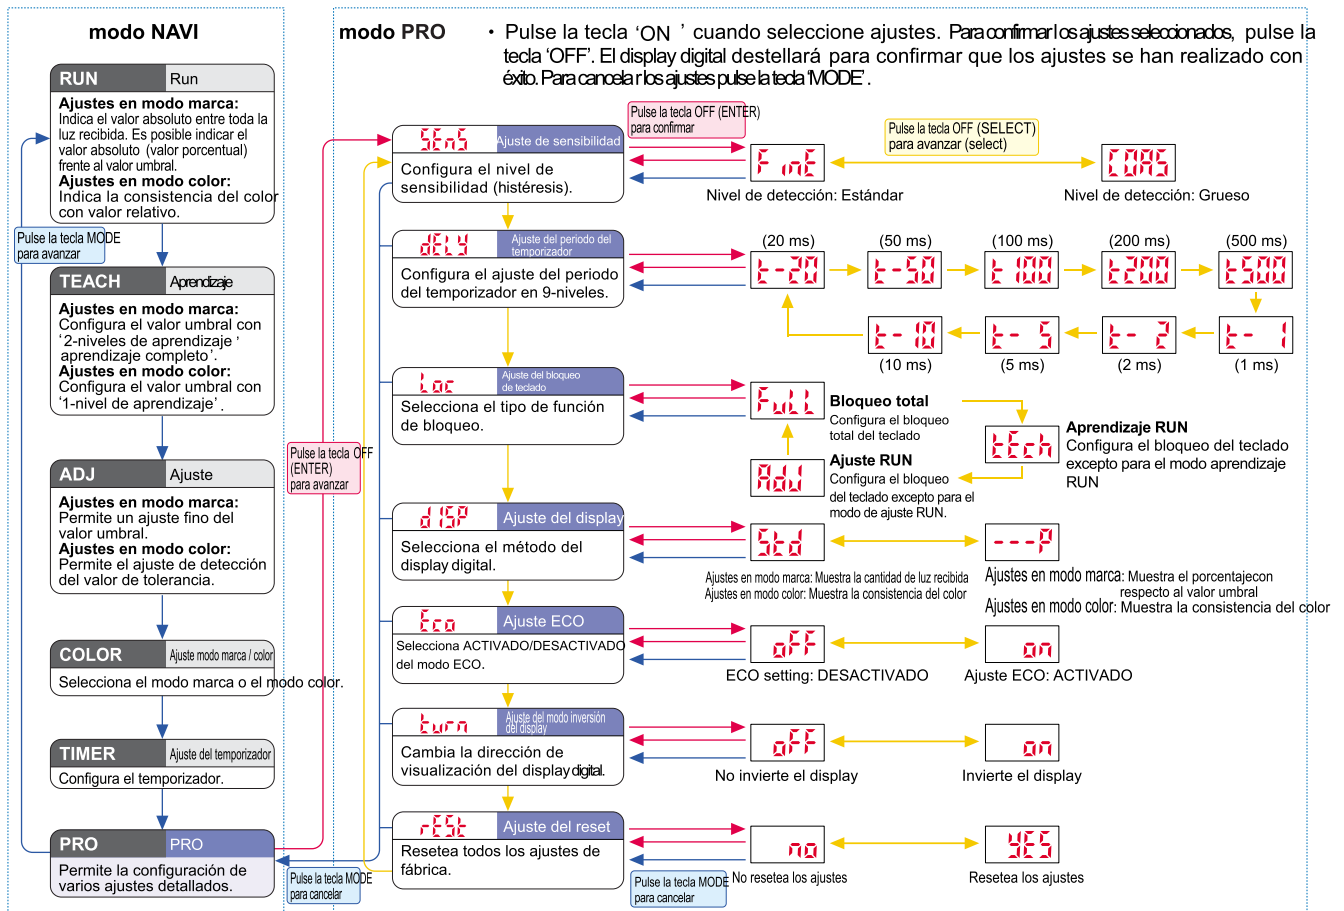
modo NAVI

RUN Run
Ajustes en modo marca:
Indica el valor absoluto entre toda la luz recibida. Es posible indicar el valor absoluto (valor porcentual) frente al valor umbral.
Ajustes en modo color:
Indica la consistencia del color con valor relativo.

Pulse la tecla MODE para avanzar

TEACH Aprendizaje
Ajustes en modo marca:
Configura el valor umbral con '2-niveles de aprendizaje' 'aprendizaje completo'.
Ajustes en modo color:
Configura el valor umbral con '1-nivel de aprendizaje'.

ADJ Ajuste
Ajustes en modo marca:
Permite un ajuste fino del valor umbral.
Ajustes en modo color:
Permite el ajuste de detección del valor de tolerancia.

COLOR Ajuste modo marca / color
Selecciona el modo marca o el modo color.

TIMER Ajuste del temporizador
Configura el temporizador.

PRO PRO
Permite la configuración de varios ajustes detallados.

modo PRO
・Pulse la tecla 'ON' cuando seleccione ajustes. Para confirmar los ajustes seleccionados, pulse la tecla 'OFF'. El display digital destellará para confirmar que los ajustes se han realizado con éxito. Para cancelar los ajustes pulse la tecla 'MODE'.

Pulse la tecla OFF (ENTER) para confirmar

Pulse la tecla OFF (SELECT) para avanzar (select)

SEnS Ajuste de sensibilidad
Configura el nivel de sensibilidad (histéresis).
F inE Nivel de detección: Estándar
CoRS Nivel de detección: Grueso

dELY Ajuste del periodo del temporizador
Configura el ajuste del periodo del temporizador en 9-niveles.
(20 ms) t-20 (50 ms) t-50 (100 ms) t 100 (200 ms) t200 (500 ms) t500
t- 10 (10 ms) t- 5 (5 ms) t- 2 (2 ms) t- 1 (1 ms)

Loc Ajuste del bloqueo de teclado
Selecciona el tipo de función de bloqueo.
FuLL Bloqueo total
Configura el bloqueo total del teclado
AdJ Ajuste RUN
Configura el bloqueo del teclado excepto para el modo de ajuste RUN.
tEch Aprendizaje RUN
Configura el bloqueo del teclado excepto para el modo aprendizaje RUN

Pulse la tecla OFF (ENTER) para avanzar

dISP Ajuste del display
Selecciona el método del display digital.
Std
Ajustes en modo marca: Muestra la cantidad de luz recibida
Ajustes en modo color: Muestra la consistencia del color
---P
Ajustes en modo marca: Muestra el porcentajecon respecto al valor umbral
Ajustes en modo color: Muestra la consistencia del color

Eco Ajuste ECO
Selecciona ACTIVADO/DESACTIVADO del modo ECO.
oFF ECO setting: DESACTIVADO
on Ajuste ECO: ACTIVADO

turn Ajuste del modo inversión del display
Cambia la dirección de visualización del display digital.
oFF No invierte el display
on Invierte el display

rESt Ajuste del reset
Resetea todos los ajustes de fábrica.
no No resetea los ajustes
YES Resetea los ajustes

Pulse la tecla MODE para cancelar
Pulse la tecla MODE para cancelar